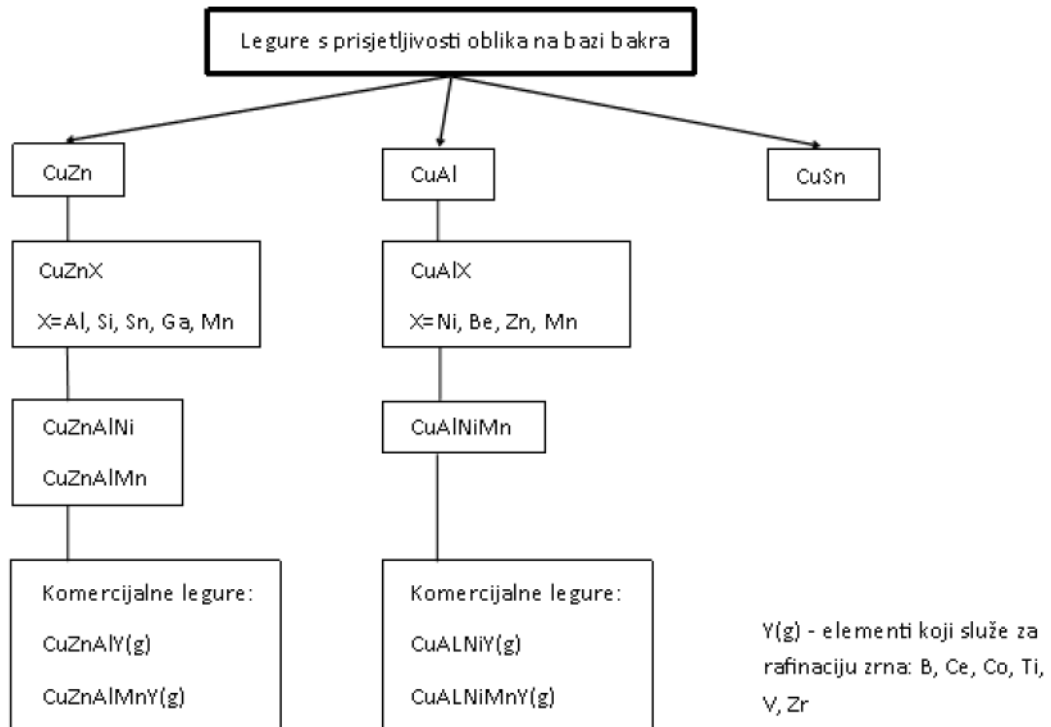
Legure s prisjetljivosti oblika na bazi bakra

CuZn

CuZnX

X=Al, Si, Sn, Ga, Mn

CuZnAlNi

CuZnAlMn

Komercijalne legure:

CuZnAlY(g)

CuZnAlMnY(g)

CuAl

CuAlX

X=Ni, Be, Zn, Mn

CuAlNiMn

Komercijalne legure:

CuALNiY(g)

CuALNiMnY(g)

CuSn

Y(g) - elementi koji služe za rafinaciju zrna: B, Ce, Co, Ti, V, Zr